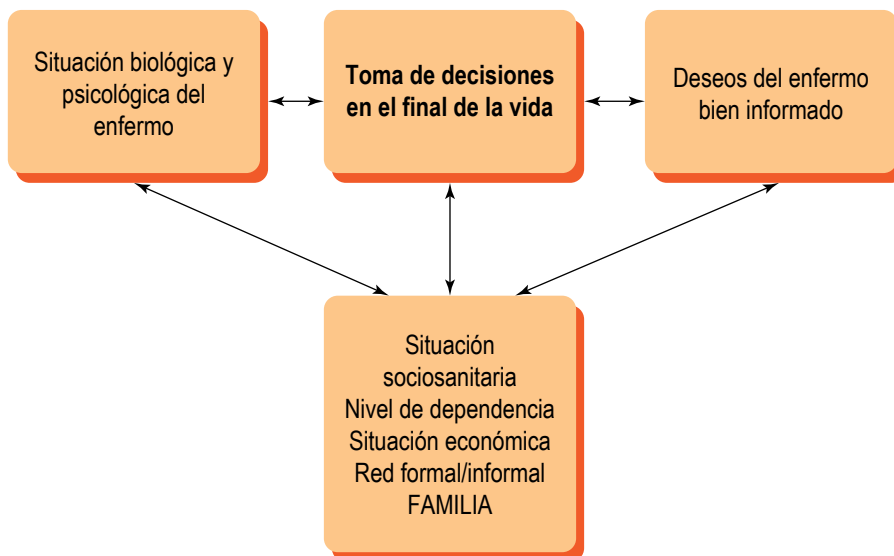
Situación biológica y psicológica del enfermo

Toma de decisiones en el final de la vida

Deseos del enfermo bien informado

Situación sociosanitaria
Nivel de dependencia
Situación económica
Red formal/informal
FAMILIA